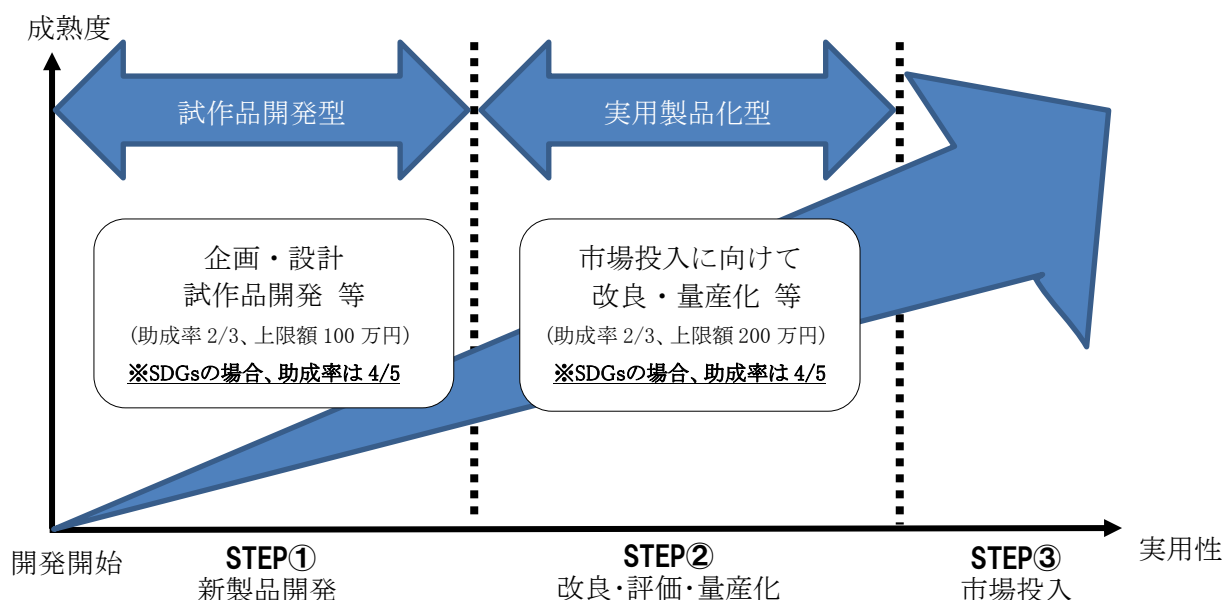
成熟度

試作品開発型

実用製品化型

企画・設計
試作品開発 等
(助成率 2/3、上限額 100 万円)
※SDGsの場合、助成率は 4/5

市場投入に向けて
改良・量産化 等
(助成率 2/3、上限額 200 万円)
※SDGsの場合、助成率は 4/5

開発開始

STEP①
新製品開発

STEP②
改良・評価・量産化

STEP③
市場投入

実用性